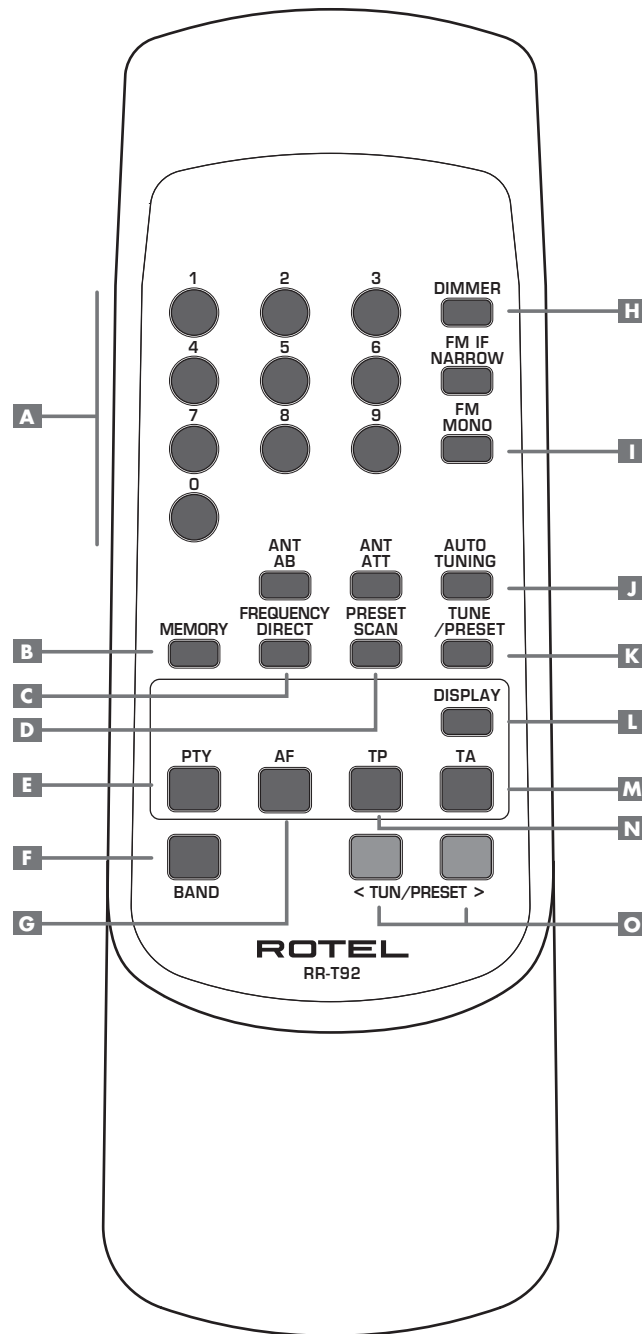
1
2
3
DIMMER
H
4
5
6
FM IF NARROW
A
7
8
9
FM MONO
I
0
ANT AB
ANT ATT
AUTO TUNING
J
B
MEMORY
FREQUENCY DIRECT
PRESET SCAN
TUNE /PRESET
K
C
D
DISPLAY
L
E
PTY
AF
TP
TA
M
N
F
BAND
< TUN/PRESET >
G
O
ROTEL
RR-T92